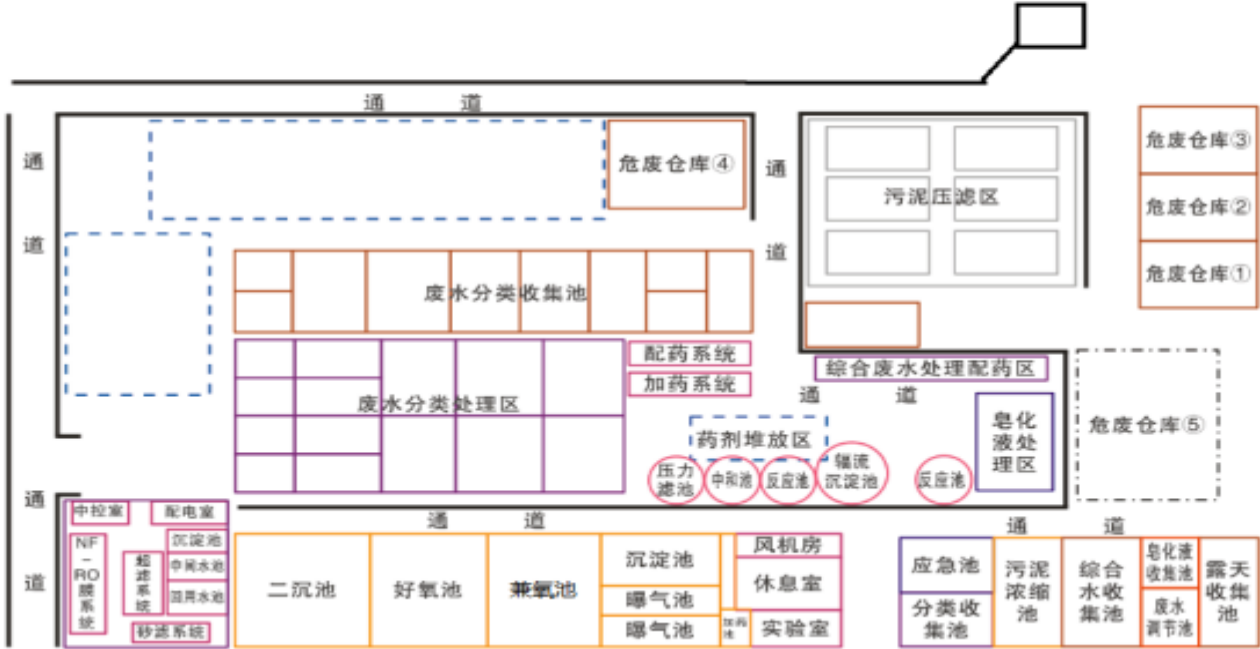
通　道

通

道

危废仓库④

通

道

污泥压滤区

危废仓库③

危废仓库②

危废仓库①

废水分类收集池

配药系统

加药系统

废水分类处理区

综合废水处理配药区

通　道

皂化液处理区

危废仓库⑤

药剂堆放区

压力滤池

中和池

反应池

辐流沉淀池

反应池

通

道

中控室

配电室

NF－RO膜系统

超滤系统

沉淀池

中间水池

回用水池

砂滤系统

通　道

二沉池

好氧池

兼氧池

沉淀池

曝气池

曝气池

风机房

休息室

加药池

实验室

通　道

应急池

分类收集池

污泥浓缩池

综合水收集池

皂化液收集池

废水调节池

露天收集池